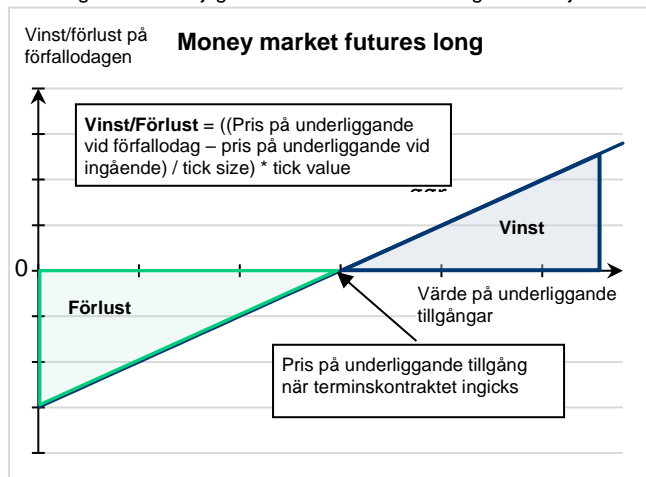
Vinst/förlust på förfallodagen

**Money market futures long**

**Vinst/Förlust** = ((Pris på underliggande vid förfallodag – pris på underliggande vid ingående) / tick size) * tick value

Vinst

0

Förlust

Värde på underliggande tillgångar

Pris på underliggande tillgång när terminskontraktet ingicks